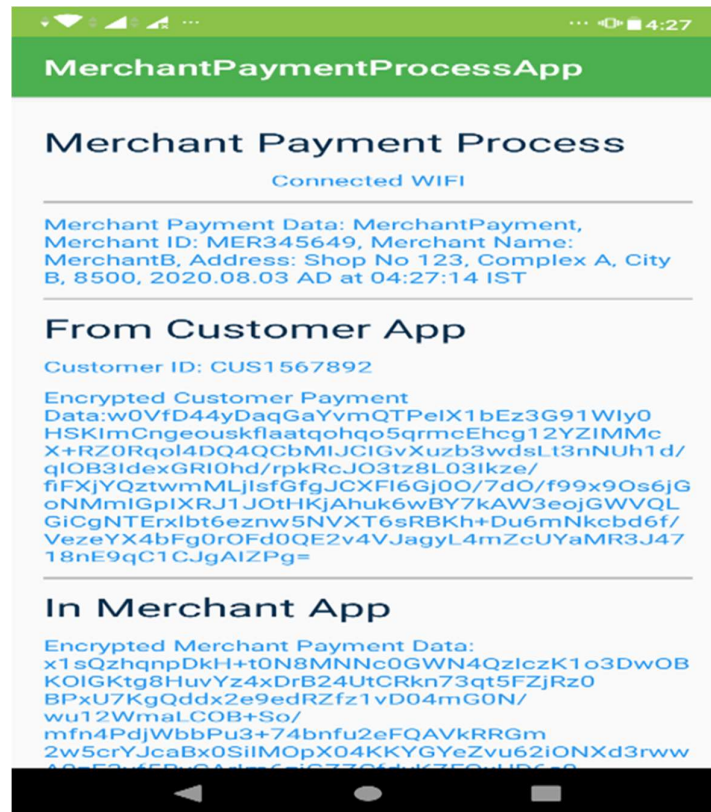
4:27

MerchantPaymentProcessApp

Merchant Payment Process

Connected WIFI

Merchant Payment Data: MerchantPayment, Merchant ID: MER345649, Merchant Name: MerchantB, Address: Shop No 123, Complex A, City B, 8500, 2020.08.03 AD at 04:27:14 IST

From Customer App

Customer ID: CUS1567892

Encrypted Customer Payment Data:w0VfD44yDaqGaYvmQTPelX1bEz3G91WIy0HSKImCngeouskflaatqohqo5qrmcEhcg12YZIMMcX+RZ0Rqol4DQ4QCbMIJClGvXuzb3wdsLt3nNUh1d/qIOB3IdexGRI0hd/rpkRcJO3tz8L03Ikze/fiFXjYQztwmMLjIsfGfgJCXFI6Gj0O/7dO/f99x9Os6jGoNMmIGpIXRJ1JOtHKjAhuk6wBY7kAW3eojGWVQLGiCgNTErxIbt6eznw5NVXT6sRBKh+Du6mNkcbd6f/VezeYX4bFg0rOFd0QE2v4VJagyL4mZcUYaMR3J4718nE9qC1CJgAIZPg=

In Merchant App

Encrypted Merchant Payment Data: x1sQzhqnpDkH+t0N8MNNc0GWN4QzIczK1o3DwOBKOIGKtg8HuvYz4xDrB24UtCRkn73qt5FZjRz0BPxU7KgQddx2e9edRZfz1vD04mG0N/wu12WmaLCOB+So/mfn4PdjWbbPu3+74bnfu2eFQAVkRRGm2w5crYJcaBx0SiIMOpX04KKYGYeZvu62iONXd3rww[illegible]